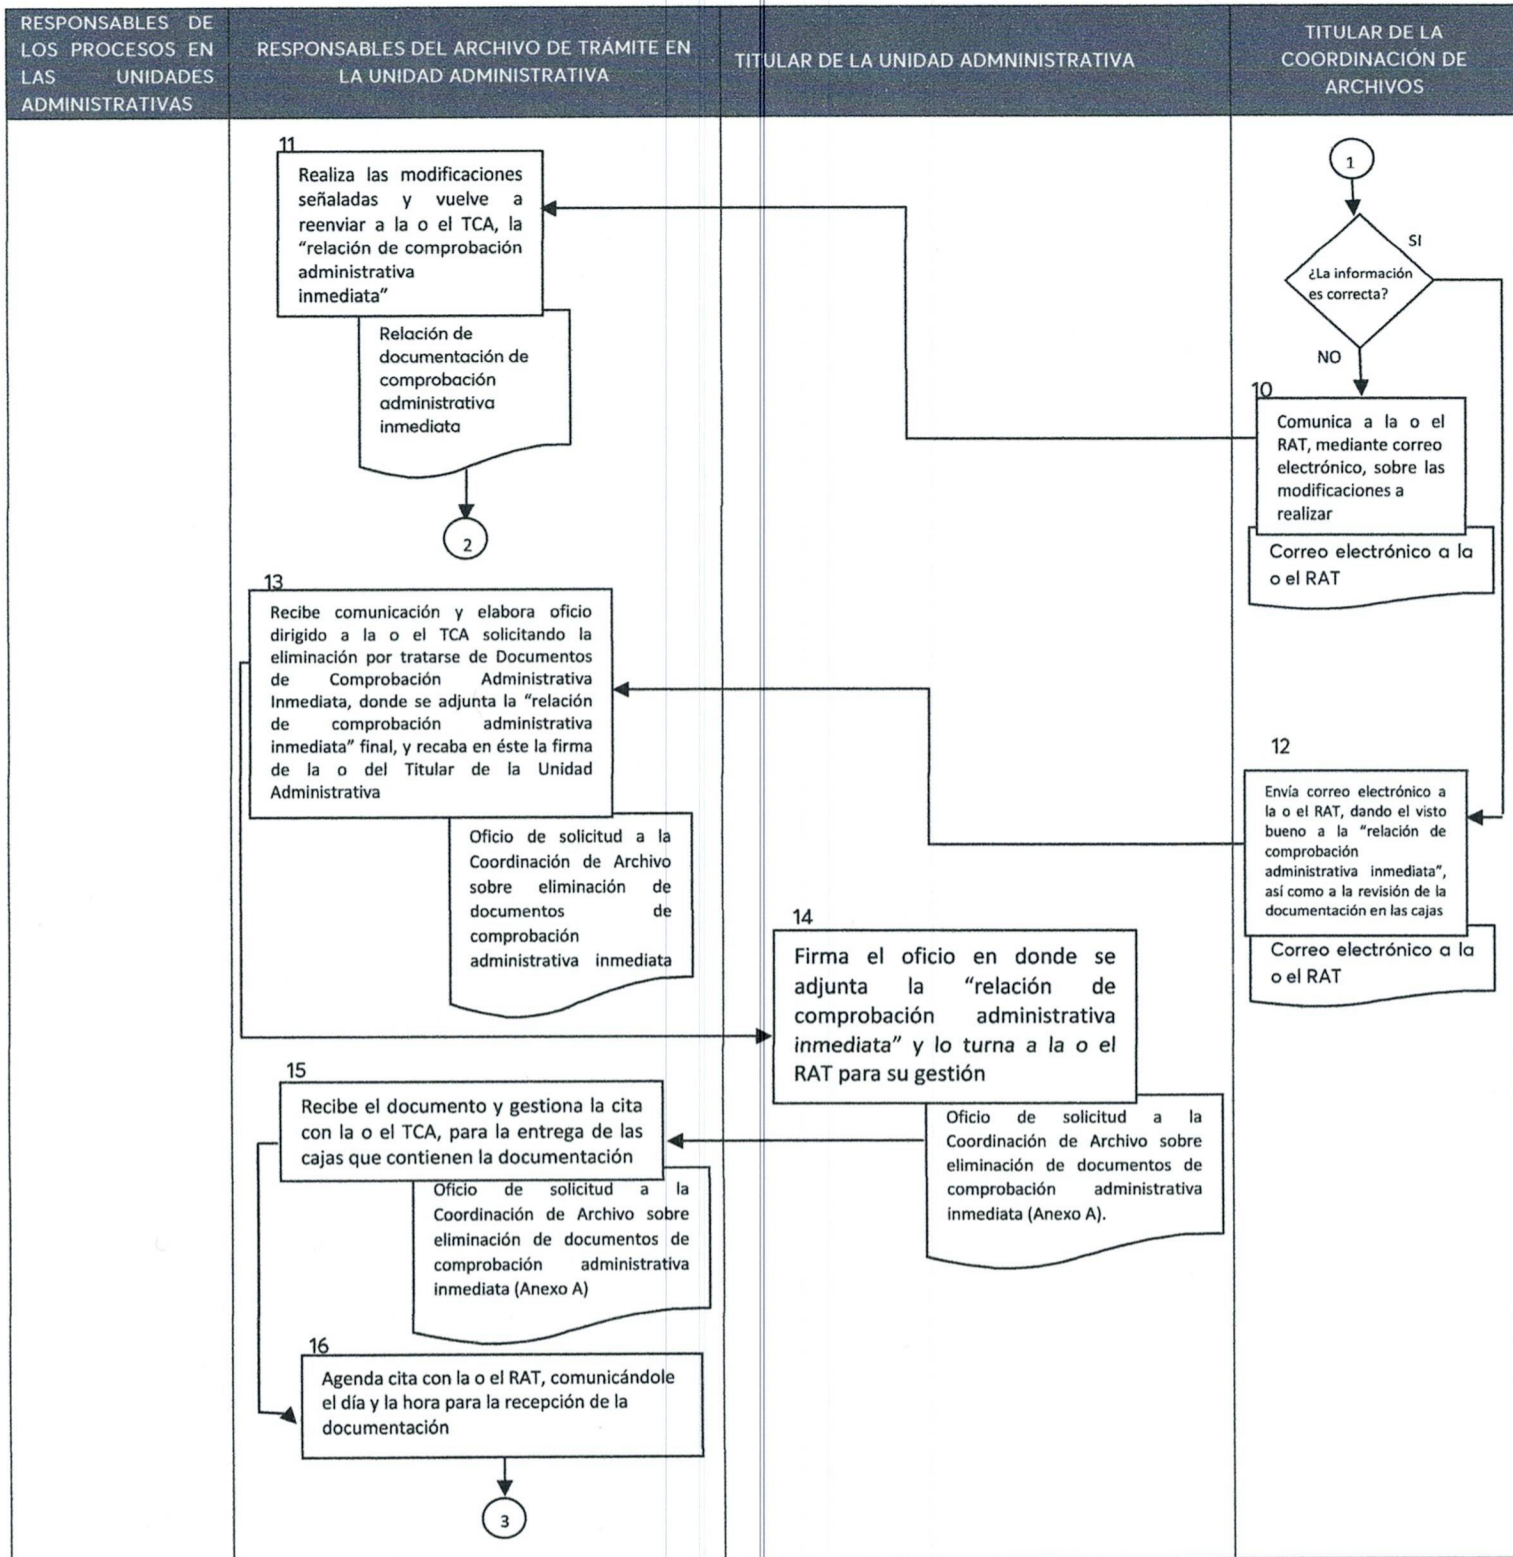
RESPONSABLES DE LOS PROCESOS EN LAS UNIDADES ADMINISTRATIVAS

RESPONSABLES DEL ARCHIVO DE TRÁMITE EN LA UNIDAD ADMINISTRATIVA

TITULAR DE LA UNIDAD ADMNINISTRATIVA

TITULAR DE LA COORDINACIÓN DE ARCHIVOS

1

¿La información es correcta?

SI

NO

10
Comunica a la o el RAT, mediante correo electrónico, sobre las modificaciones a realizar

Correo electrónico a la o el RAT

11
Realiza las modificaciones señaladas y vuelve a reenviar a la o el TCA, la "relación de comprobación administrativa inmediata"

Relación de documentación de comprobación administrativa inmediata

2

12
Envía correo electrónico a la o el RAT, dando el visto bueno a la "relación de comprobación administrativa inmediata", así como a la revisión de la documentación en las cajas

Correo electrónico a la o el RAT

13
Recibe comunicación y elabora oficio dirigido a la o el TCA solicitando la eliminación por tratarse de Documentos de Comprobación Administrativa Inmediata, donde se adjunta la "relación de comprobación administrativa inmediata" final, y recaba en éste la firma de la o del Titular de la Unidad Administrativa

Oficio de solicitud a la Coordinación de Archivo sobre eliminación de documentos de comprobación administrativa inmediata

14
Firma el oficio en donde se adjunta la "relación de comprobación administrativa inmediata" y lo turna a la o el RAT para su gestión

Oficio de solicitud a la Coordinación de Archivo sobre eliminación de documentos de comprobación administrativa inmediata (Anexo A).

15
Recibe el documento y gestiona la cita con la o el TCA, para la entrega de las cajas que contienen la documentación

Oficio de solicitud a la Coordinación de Archivo sobre eliminación de documentos de comprobación administrativa inmediata (Anexo A)

16
Agenda cita con la o el RAT, comunicándole el día y la hora para la recepción de la documentación

3